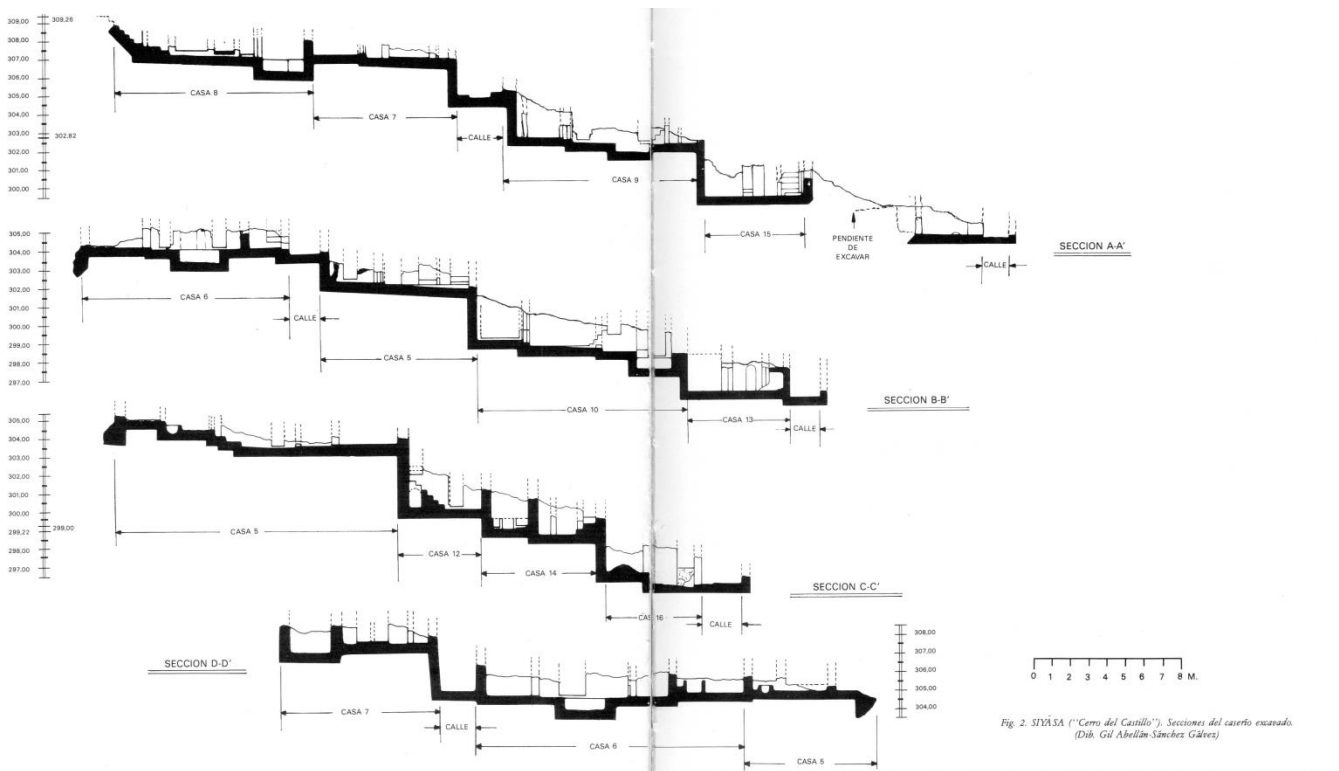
309,00
308,26
308,00
307,00
306,00
305,00
304,00
303,00
302,82
302,00
301,00
300,00

CASA 8
CASA 7
CALLE
CASA 9
CASA 15
PENDIENTE DE EXCAVAR
CALLE
SECCION A-A'

305,00
304,00
303,00
302,00
301,00
300,00
299,00
298,00
297,00

CASA 6
CALLE
CASA 5
CASA 10
CASA 13
CALLE
SECCION B-B'

305,00
304,00
303,00
302,00
301,00
300,00
299,22
299,00
298,00
297,00

CASA 5
CASA 12
CASA 14
CASA 16
CALLE
SECCION C-C'

SECCION D-D'
CASA 7
CALLE
CASA 6
CASA 5

308,00
307,00
306,00
305,00
304,00

0 1 2 3 4 5 6 7 8 M.

Fig. 2. SIYĀSA ("Cerro del Castillo"). Secciones del caserío excavado. (Dib. Gil Abellán-Sánchez Gálvez)